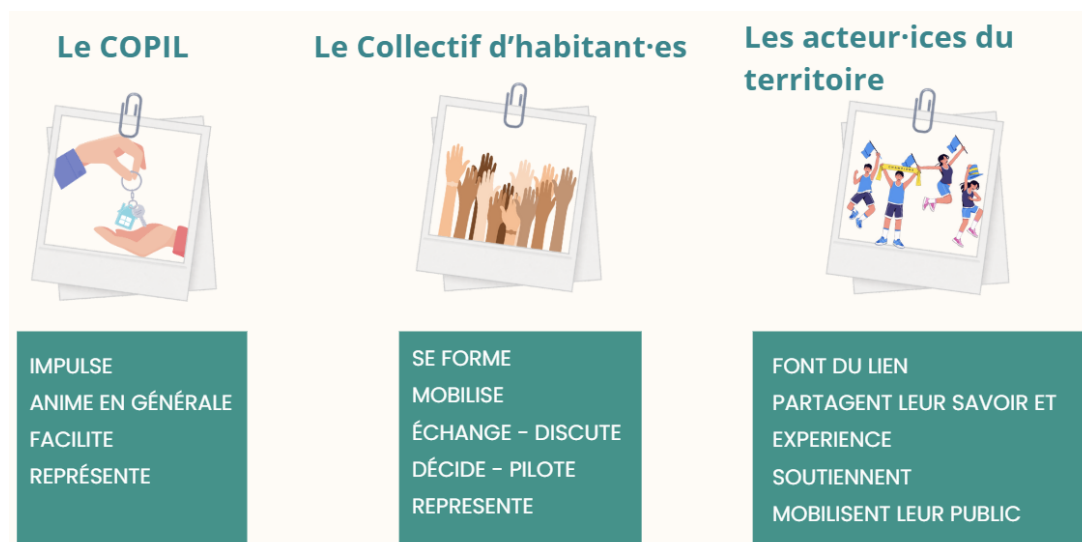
Le COPIL

IMPULSE
ANIME EN GÉNÉRALE
FACILITE
REPRÉSENTE

Le Collectif d'habitant·es

SE FORME
MOBILISE
ÉCHANGE - DISCUTE
DÉCIDE - PILOTE
REPRESENTE

Les acteur·ices du territoire

FONT DU LIEN
PARTAGENT LEUR SAVOIR ET EXPERIENCE
SOUTIENNENT
MOBILISENT LEUR PUBLIC